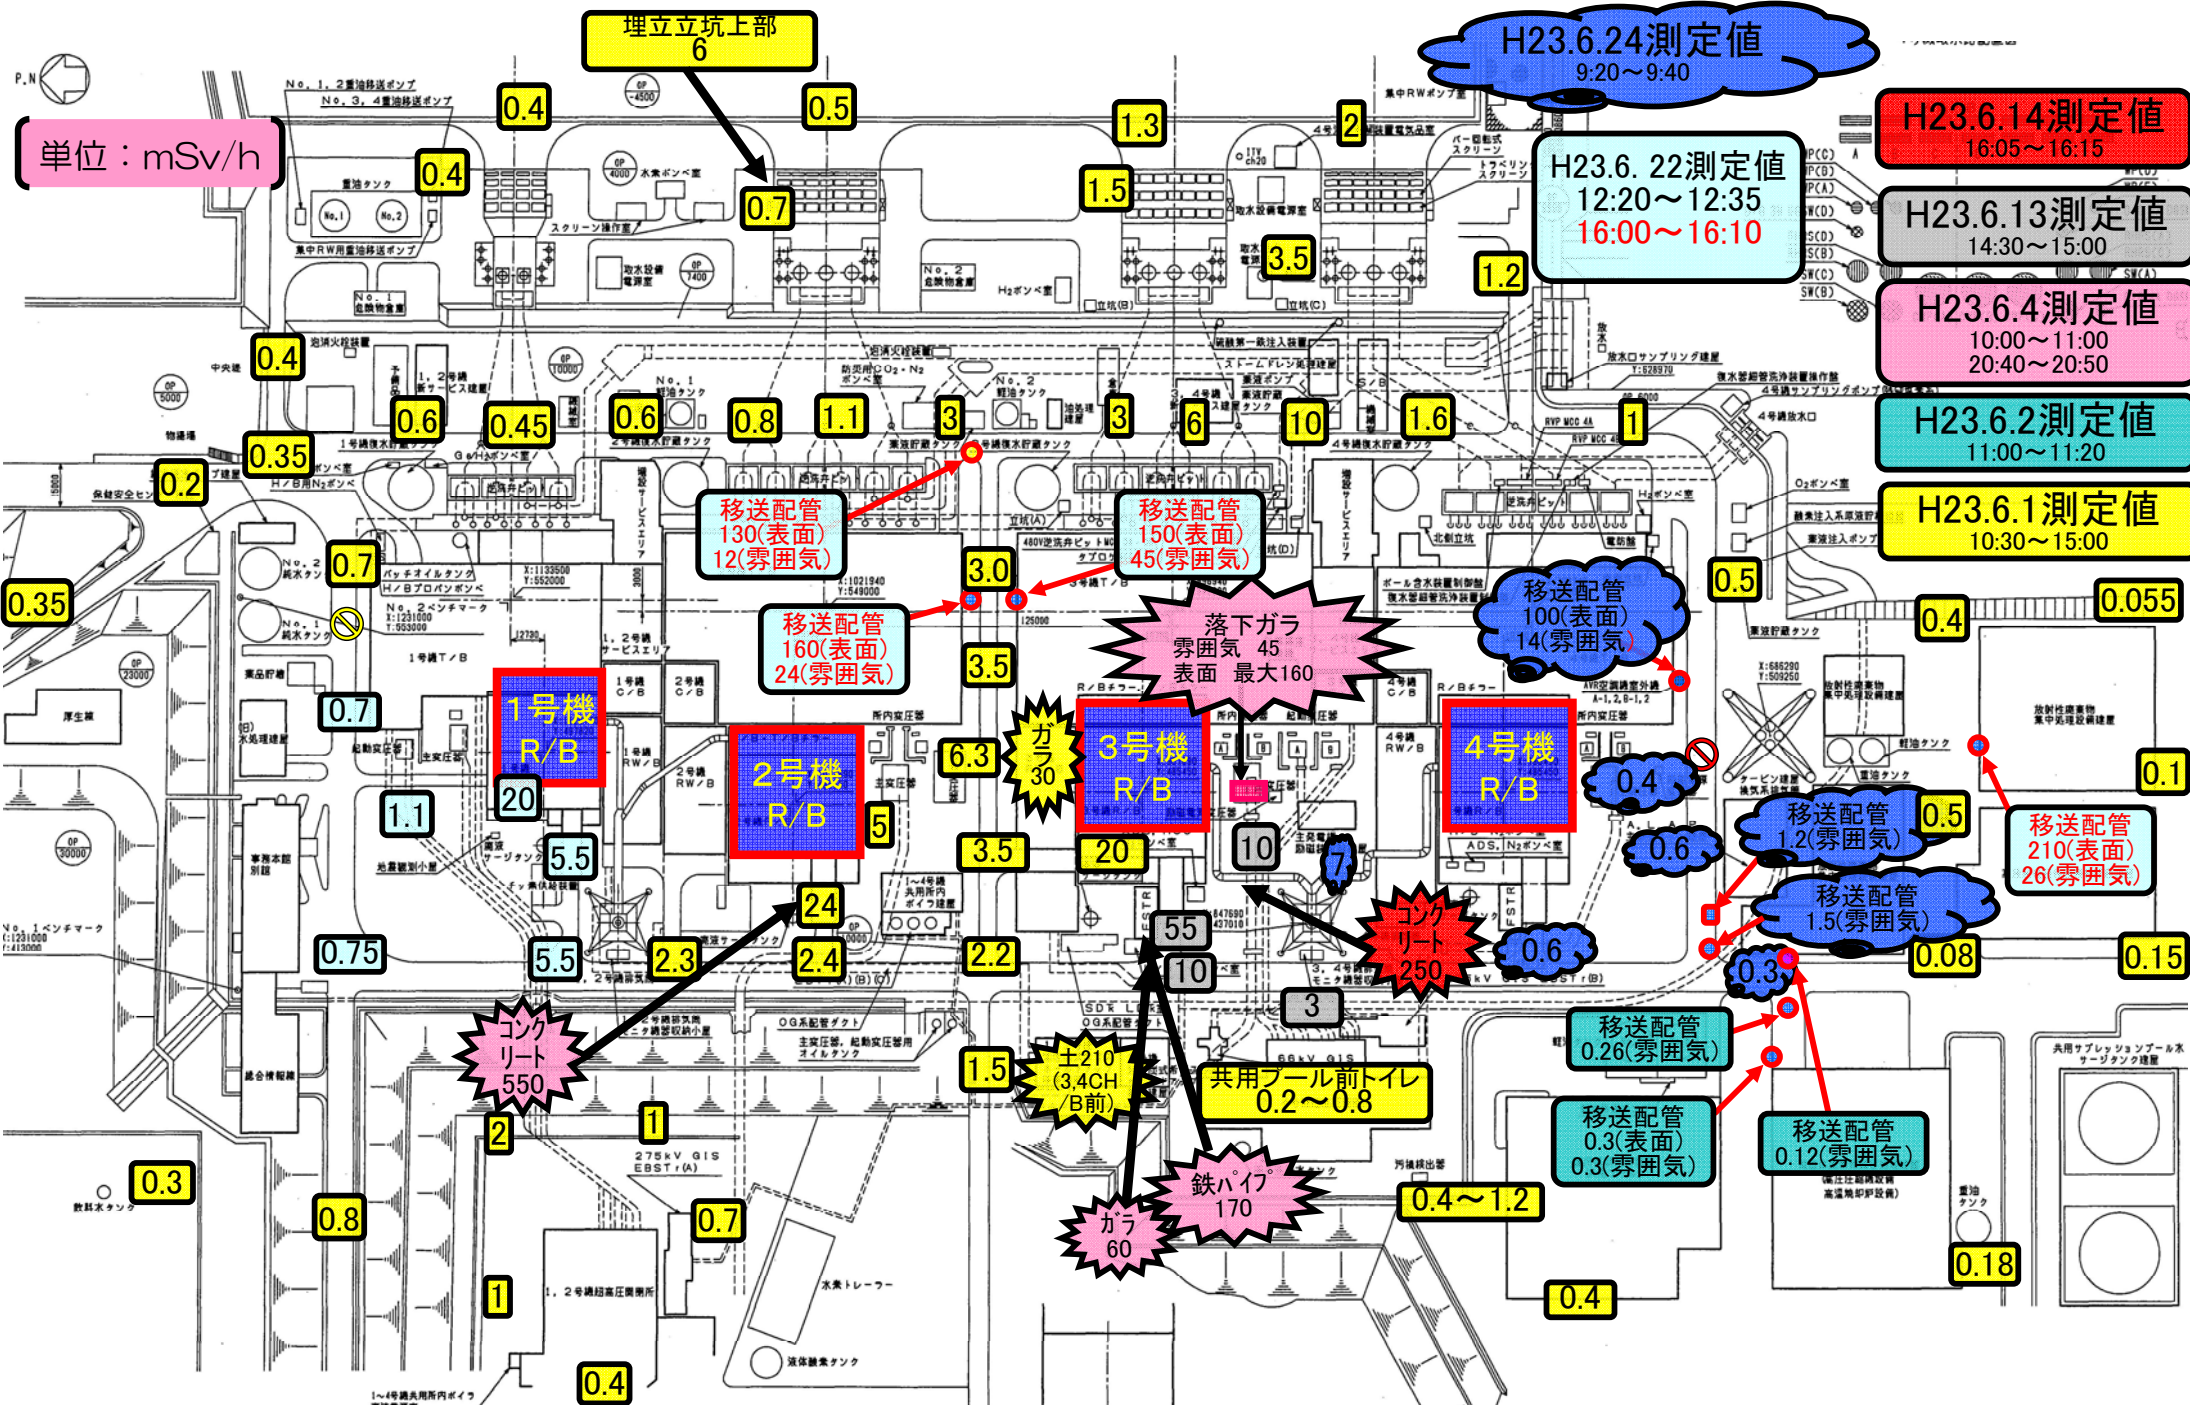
単位：mSv/h

埋立立坑上部
6

H23.6.24測定値
9:20～9:40

H23.6.14測定値
16:05～16:15

H23.6. 22測定値
12:20～12:35
16:00～16:10

H23.6.13測定値
14:30～15:00

H23.6.4測定値
10:00～11:00
20:40～20:50

H23.6.2測定値
11:00～11:20

H23.6.1測定値
10:30～15:00

0.4
0.5
0.4
0.7
1.3
2
1.5
3.5
1.2
0.4
0.6
0.45
0.6
0.8
1.1
3
3
6
10
1.6
1
0.35
0.2
0.7
0.35
0.7
3.0
3.5
0.5
0.4
0.055

移送配管
130(表面)
12(雰囲気)

移送配管
150(表面)
45(雰囲気)

移送配管
160(表面)
24(雰囲気)

落下ガラ
雰囲気 45
表面 最大160

移送配管
100(表面)
14(雰囲気)

1号機
R/B

2号機
R/B

3号機
R/B

4号機
R/B

ガラ
30

6.3
20
1.1
5.5
5
3.5
20
10
7
0.4
0.6
0.5
0.1

移送配管
1.2(雰囲気)

移送配管
210(表面)
26(雰囲気)

移送配管
1.5(雰囲気)

コンクリート
250

0.6
0.3
0.08
0.15
0.75
5.5
2.3
24
2.4
2.2
55
10
3

コンクリート
550

移送配管
0.26(雰囲気)

±210
(3,4CH
/B前)

1.5
共用プール前トイレ
0.2～0.8

移送配管
0.3(表面)
0.3(雰囲気)

移送配管
0.12(雰囲気)

2
1
鉄パイプ
170
ガラ
60
0.3
0.8
0.7
0.4～1.2
1
0.4
0.18
0.4